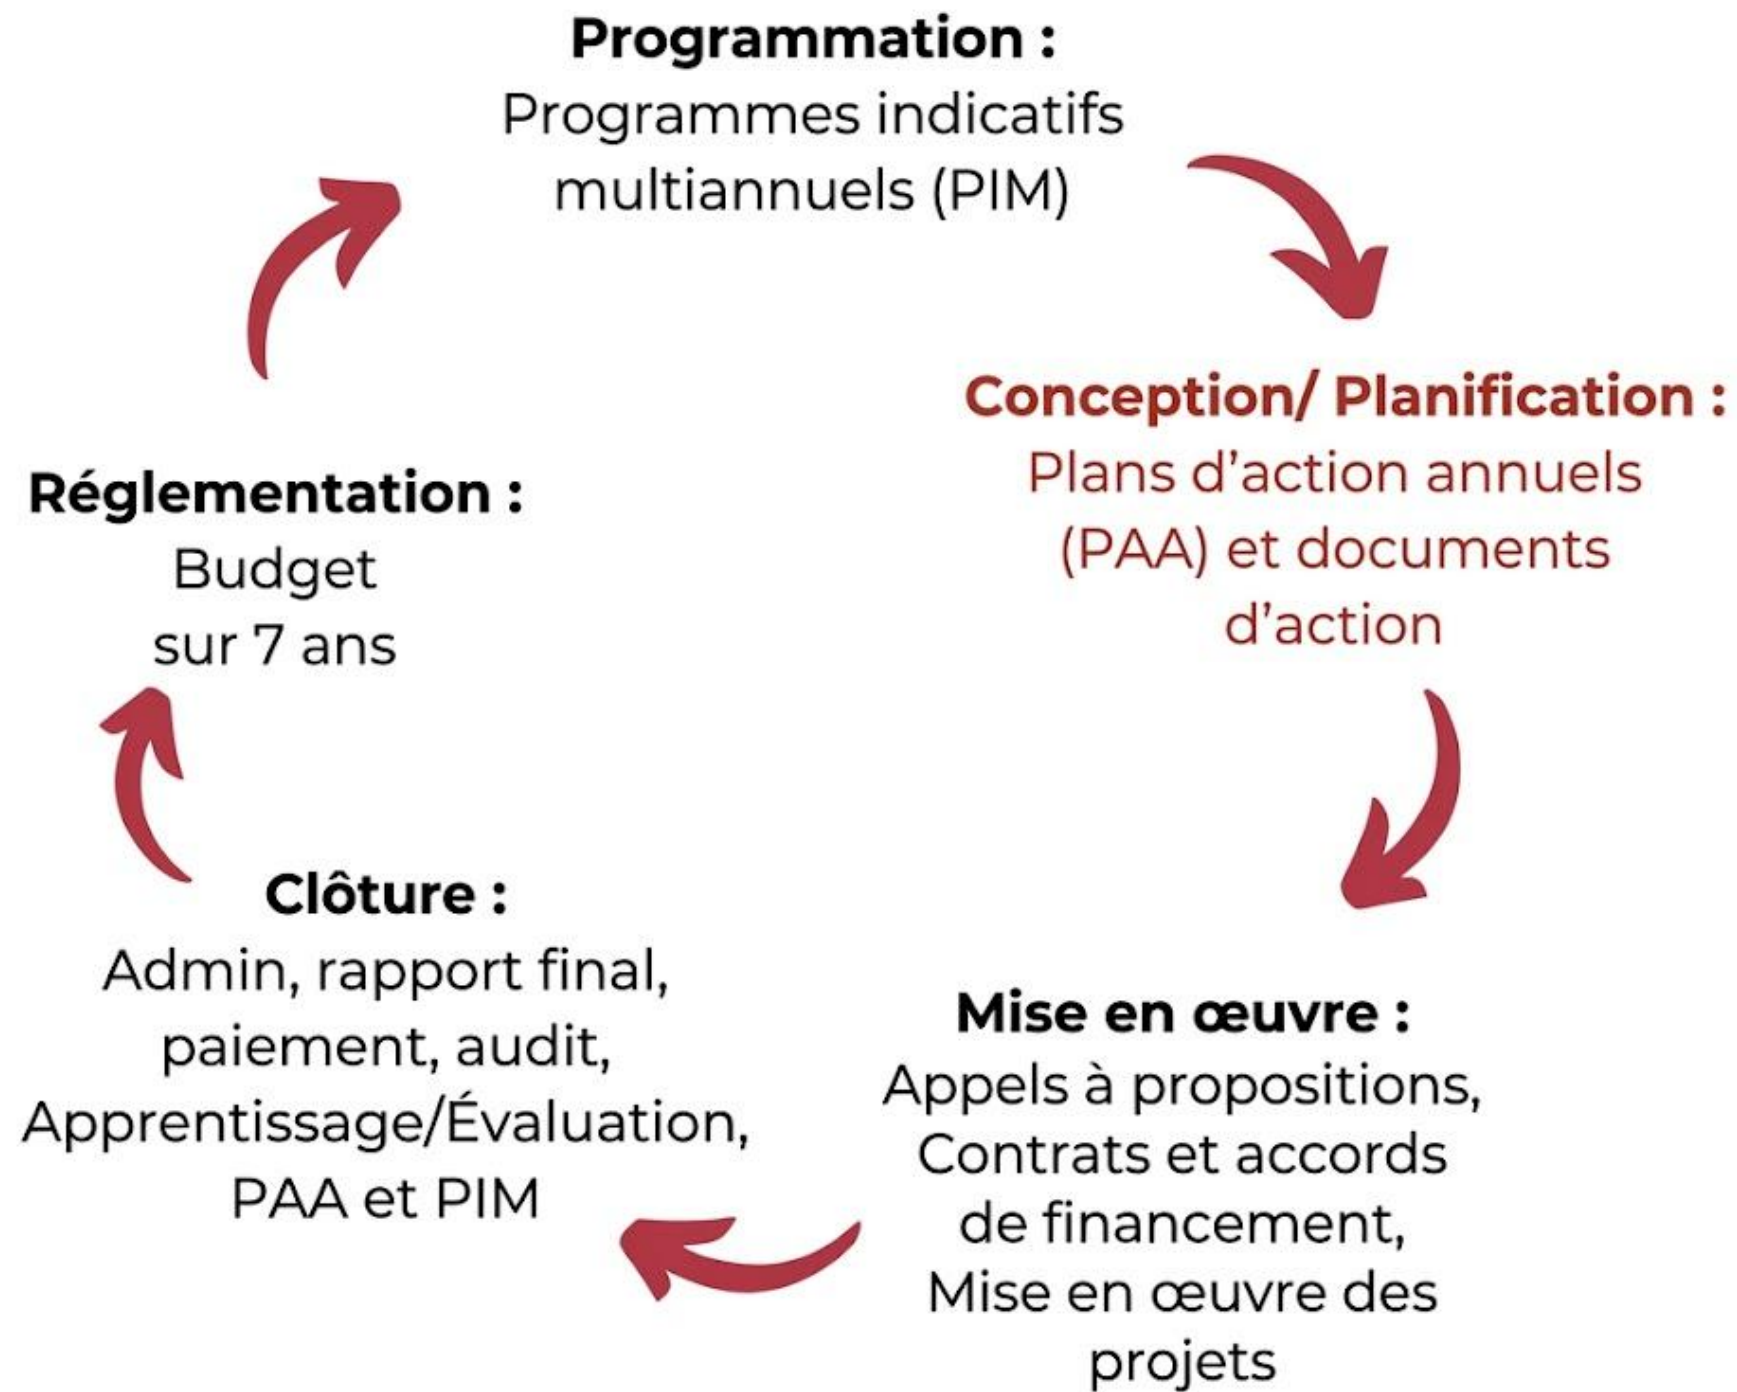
**Programmation :**
Programmes indicatifs multiannuels (PIM)

**Conception/ Planification :**
Plans d’action annuels (PAA) et documents d’action

**Mise en œuvre :**
Appels à propositions, Contrats et accords de financement, Mise en œuvre des projets

**Clôture :**
Admin, rapport final, paiement, audit, Apprentissage/Évaluation, PAA et PIM

**Réglementation :**
Budget sur 7 ans